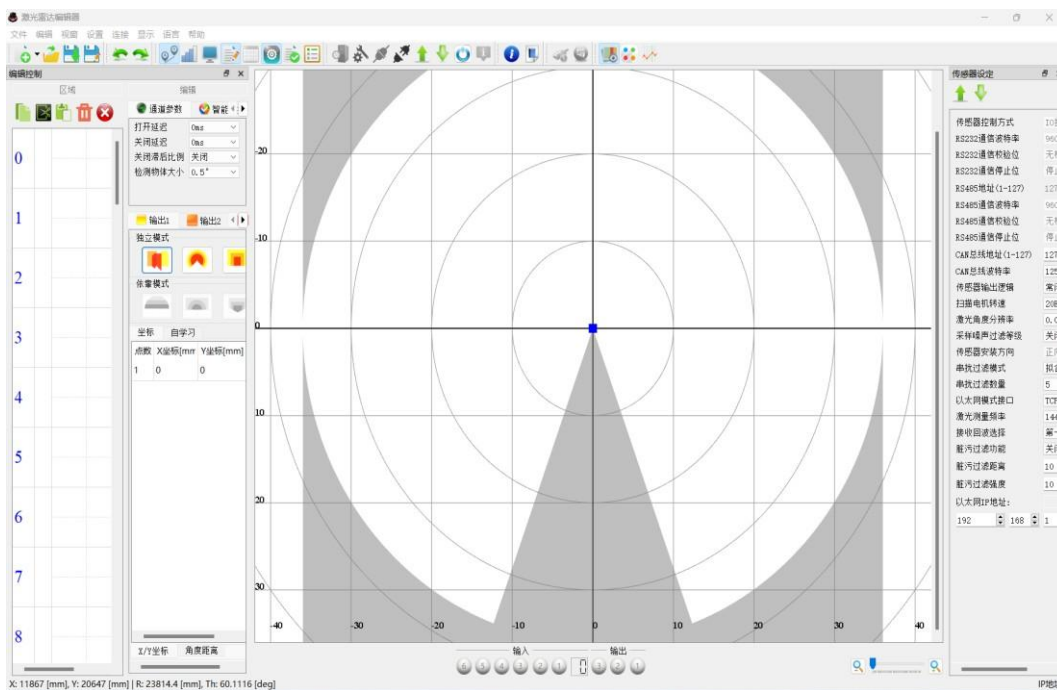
激光雷达编辑器
文件 编辑 视图 设置 连接 显示 语言 帮助

编辑控制
区域
编辑
0
1
2
3
4
5
6
7
8

通道参数 智能
打开延迟 0ms
关闭延迟 0ms
关闭滞后比例 关闭
检测物体大小 0.5°

输出1 输出2
独立模式
依靠模式

坐标 自学习
点数 X坐标[mm] Y坐标[mm]
1 0 0

X/Y坐标 角度距离

-20
-10
0
10
20
30
-40 -30 -20 -10 0 10 20 30 40

输入 输出

传感器设定
传感器控制方式 IO
RS232通信波特率 960
RS232通信校验位 无
RS232通信停止位 停
RS485地址(1-127) 127
RS485通信波特率 960
RS485通信校验位 无
RS485通信停止位 停
CAN总线地址(1-127) 127
CAN总线波特率 125
传感器输出逻辑 常
扫描电机转速 208
激光角度分辨率 0.0
采样噪声过滤等级 关
传感器安装方向 正
串扰过滤模式 抗
串扰过滤数量 5
以太网模式接口 TC
激光测量频率 144
接收回波选择 第
脏污过滤功能 关
脏污过滤距离 10
脏污过滤强度 10
以太网IP地址:
192 168 1

X: 11867 [mm], Y: 20647 [mm] | R: 23814.4 [mm], Th: 60.1116 [deg]
IP地